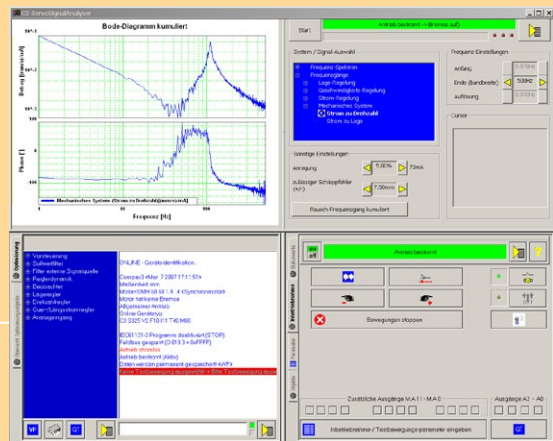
C3 ServoSignalAnalyzer

Bode-Diagramm kumuliert

Betrag [(mm/s)/A]

Phase [°]

Frequenz [Hz]

Mechanisches System (Strom zu Drehzahl)

Start

Antrieb bestromt -> Bremse auf

System / Signal-Auswahl

Frequenz-Spektrum
Frequenzgänge
Lage-Regelung
Geschwindigkeits-Regelung
Strom-Regelung
Mechanisches System
Strom zu Drehzahl
Strom zu Lage

Frequenz Einstellungen

Anfang

Ende (Bandbreite)

500Hz

Auflösung

Cursor

Sonstige Einstellungen

Anregung

5.00%

70mA

zulässiger Schleppfehler (+/-)

7.00mm

Rausch-Frequenzgang kumuliert

Voreinsteuerung
Sollwertfilter
Filter externe Signalquelle
Reglerdynamik
Drehzahlfilter
Lageregler
Drehzahlregler
Zwischenkreis
Analogeingang

ONLINE - Geräteidentifikation:

Compax3-Motor 7.2007 11:51
Motorfamilie: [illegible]
Motor: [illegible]
Motor: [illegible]
Allgemeiner Antrieb
Online Gerätetyp
C3 S025 V2 F10 I11 T40 M00

IEC61131-3 Programm deaktiviert (STOP)
Feldbus gesperrt (0x813.3 = 0xFFFF)
Antrieb stromlos
Antrieb bestromt (aktiv)
Daten werden permanent gespeichert
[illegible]

off

Antrieb bestromt

Bewegungen stoppen

Zusätzliche Ausgänge MA11 - MA0

Ausgänge A3 - A0

Inbetriebnahme- / Testbewegungsparameter eingeben